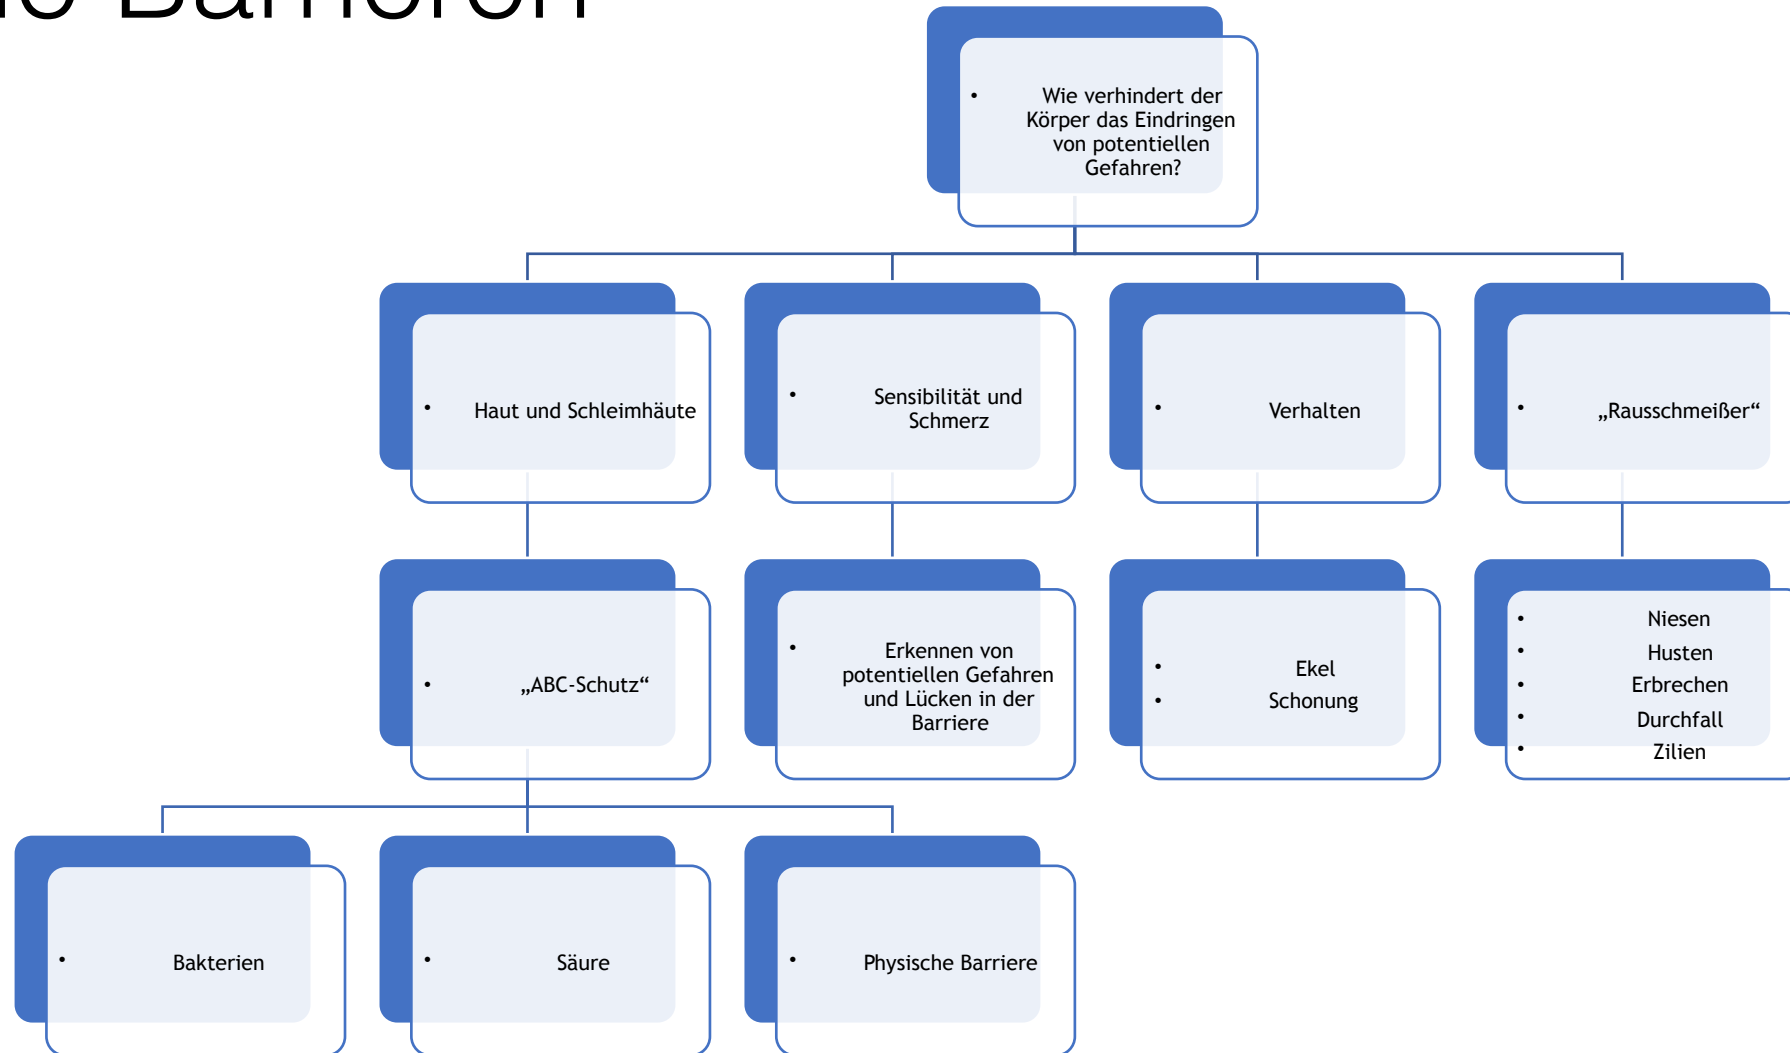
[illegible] Barrieren

- Wie verhindert der Körper das Eindringen von potentiellen Gefahren?

- Haut und Schleimhäute

- Sensibilität und Schmerz

- Verhalten

- „Rausschmeißer“

- „ABC-Schutz“

- Erkennen von potentiellen Gefahren und Lücken in der Barriere

- Ekel
- Schonung

- Niesen
- Husten
- Erbrechen
- Durchfall
- Zilien

- Bakterien

- Säure

- Physische Barriere